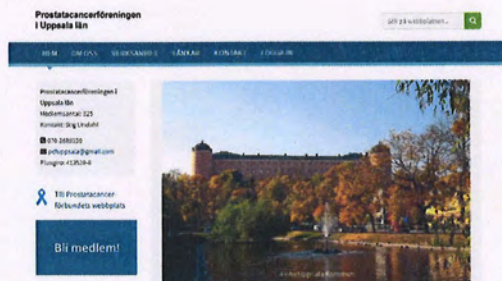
Prostatacancerföreningen i Uppsala län

Sök på webbplatsen...

HEM OM OSS VERKSAMHET LÄNKAR KONTAKT LOGGA IN

Prostatacancerföreningen i Uppsala län
Medlemsantal 325
Kontakt: Stig Lindahl

076-2680320
pcfuppsala@gmail.com
Plusgiro: 413539-8

Till Prostatacancer förbundets webbplats

Bli medlem!

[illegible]